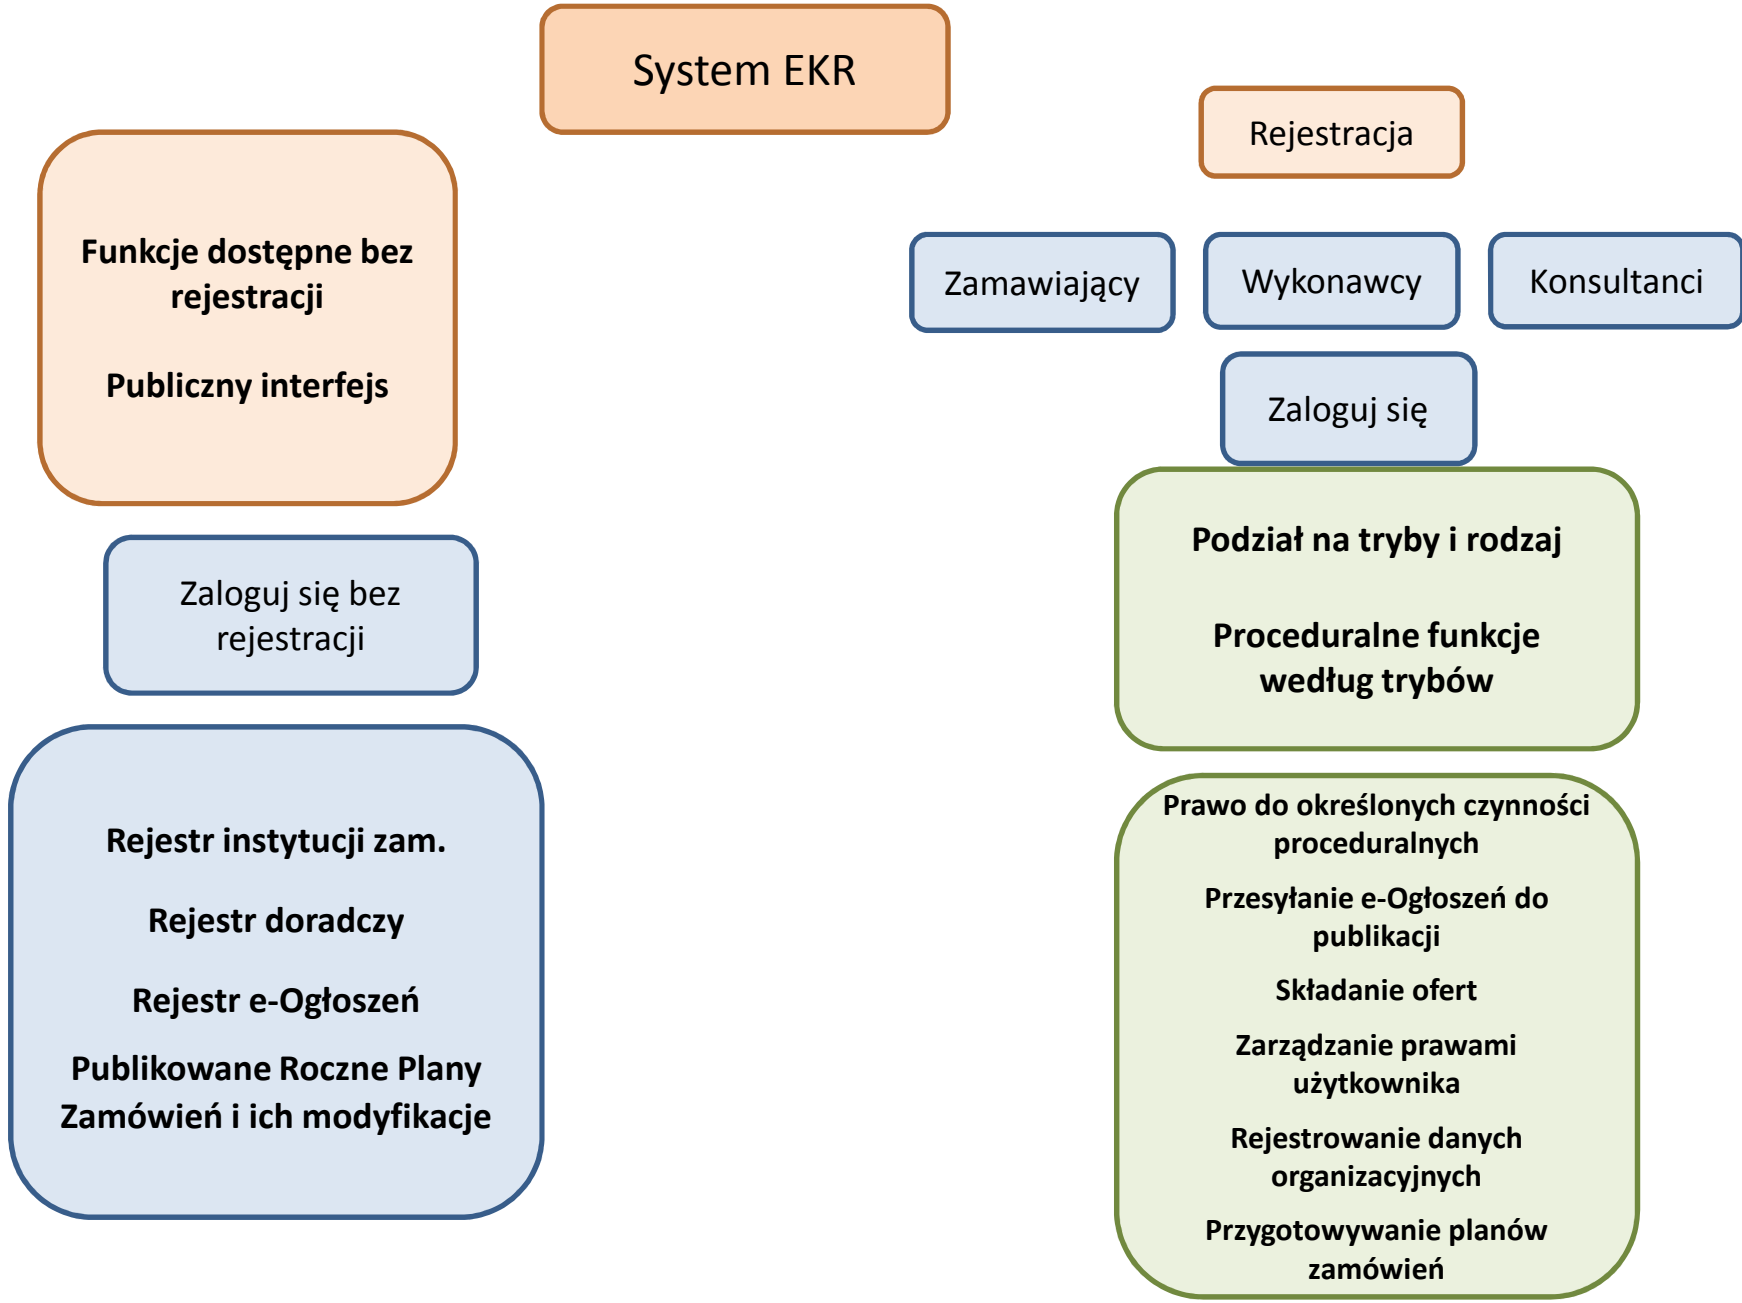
System EKR

Funkcje dostępne bez rejestracji

Publiczny interfejs

Zaloguj się bez rejestracji

Rejestr instytucji zam.

Rejestr doradczy

Rejestr e-Ogłoszeń

Publikowane Roczne Plany Zamówień i ich modyfikacje

Rejestracja

Zamawiający

Wykonawcy

Konsultanci

Zaloguj się

Podział na tryby i rodzaj

Proceduralne funkcje według trybów

Prawo do określonych czynności proceduralnych

Przesyłanie e-Ogłoszeń do publikacji

Składanie ofert

Zarządzanie prawami użytkownika

Rejestrowanie danych organizacyjnych

Przygotowywanie planów zamówień